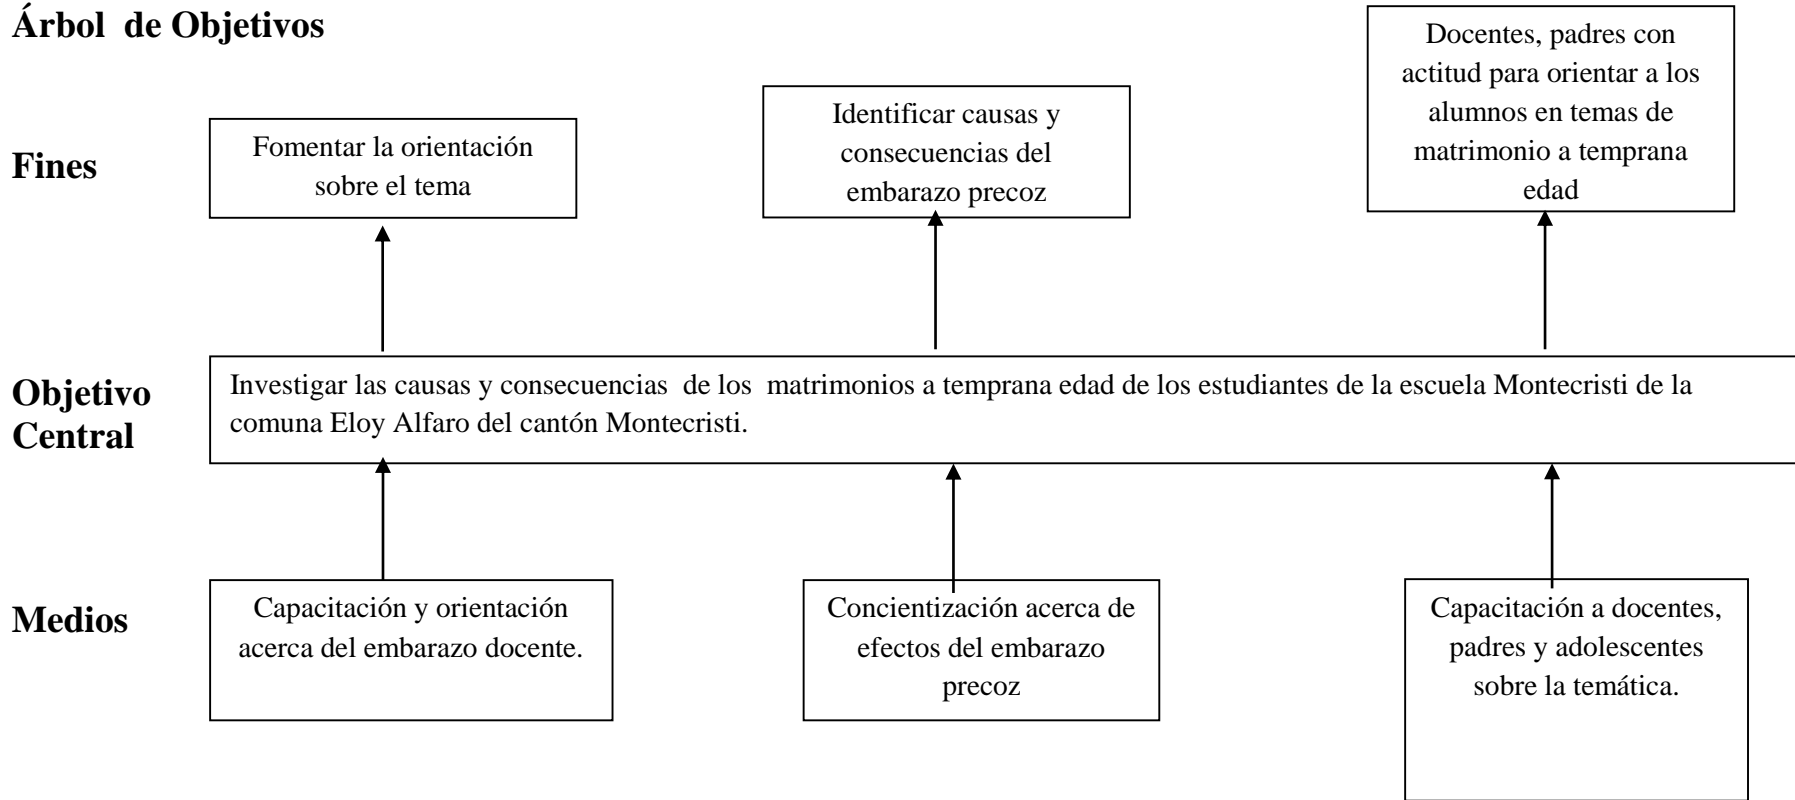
Árbol de Objetivos

Fines

Fomentar la orientación sobre el tema

Identificar causas y consecuencias del embarazo precoz

Docentes, padres con actitud para orientar a los alumnos en temas de matrimonio a temprana edad

Objetivo Central

Investigar las causas y consecuencias de los matrimonios a temprana edad de los estudiantes de la escuela Montecristi de la comuna Eloy Alfaro del cantón Montecristi.

Medios

Capacitación y orientación acerca del embarazo docente.

Concientización acerca de efectos del embarazo precoz

Capacitación a docentes, padres y adolescentes sobre la temática.